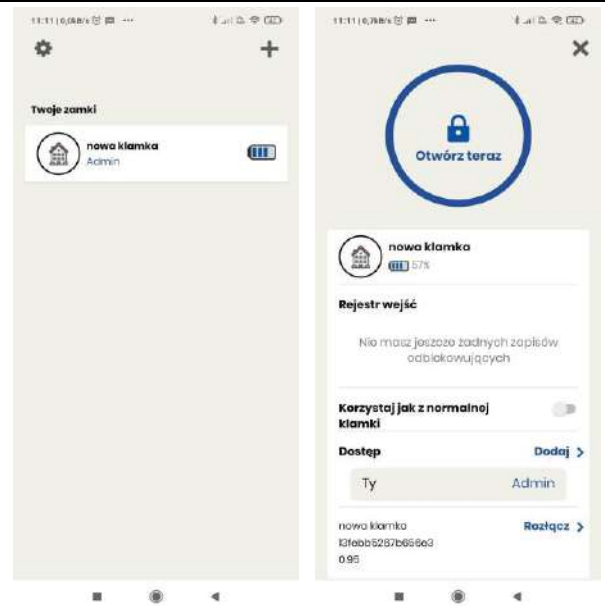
11:11 | 0,0kB/s ···

Twoje zamki

nowa klamka
Admin

11:11 | 0,7kB/s ···

Otwórz teraz

nowa klamka
57%

Rejestr wejść

Nie masz jeszcze żadnych zapisów odblokowujących

Korzystaj jak z normalnej klamki

Dostęp
Dodaj >

Ty
Admin

nowa klamka
13febb5267b656e3
0.95
Rozłącz >